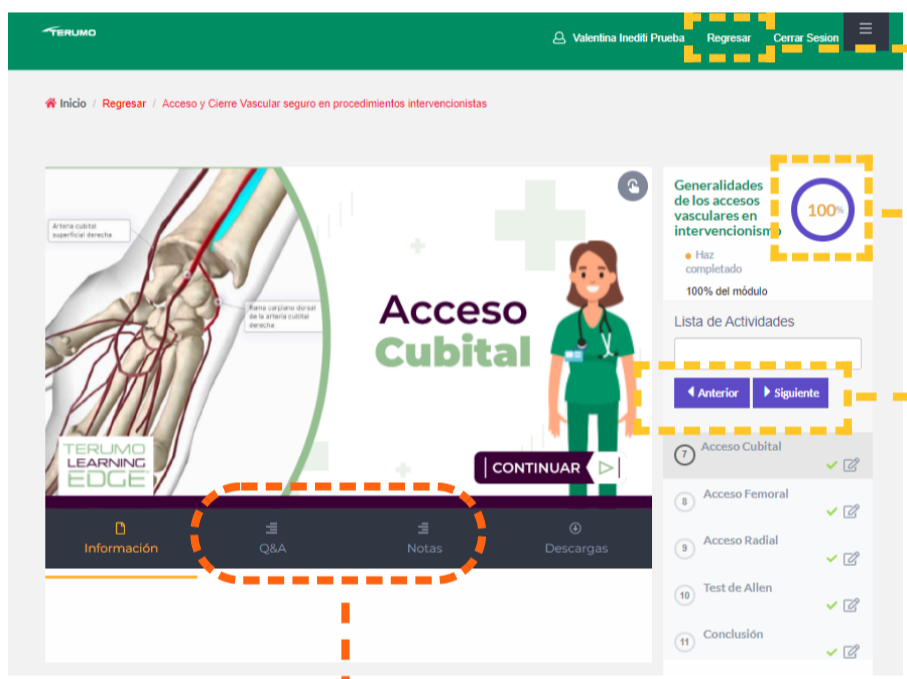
TERUMO

Valentina Inediti Prueba Regresar Cerrar Sesion

Inicio / Regresar / Acceso y Cierre Vascular seguro en procedimientos intervencionistas

Arteria cubital superficial derecha

Rama carpiano dorsal de la arteria cubital derecha

Acceso Cubital

TERUMO LEARNING EDGE

CONTINUAR

Información Q&A Notas Descargas

Generalidades de los accesos vasculares en intervencionismo

100%

Haz completado

100% del módulo

Lista de Actividades

Anterior Siguiente

7 Acceso Cubital

8 Acceso Femoral

9 Acceso Radial

10 Test de Allen

11 Conclusión